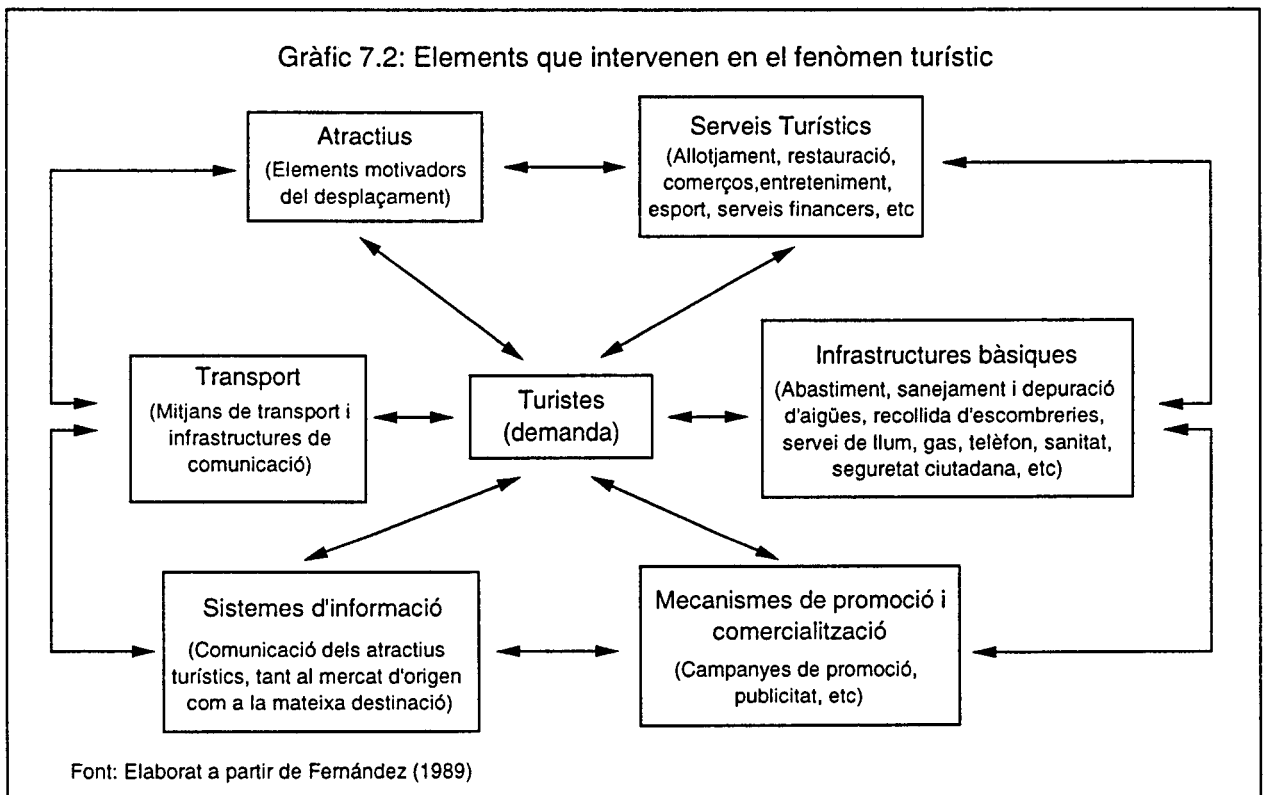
Gràfic 7.2: Elements que intervenen en el fenòmen turístic

Atractius
(Elements motivadors del desplaçament)

Serveis Turístics
(Allotjament, restauració, comerços,entreteniment, esport, serveis financers, etc

Transport
(Mitjans de transport i infrastructures de comunicació)

Turistes
(demanda)

Infrastructures bàsiques
(Abastiment, sanejament i depuració d'aigües, recollida d'escombreries, servei de llum, gas, telèfon, sanitat, seguretat ciutadana, etc)

Sistemes d'informació
(Comunicació dels atractius turístics, tant al mercat d'origen com a la mateixa destinació)

Mecanismes de promoció i comercialització
(Campanyes de promoció, publicitat, etc)

Font: Elaborat a partir de Fernández (1989)